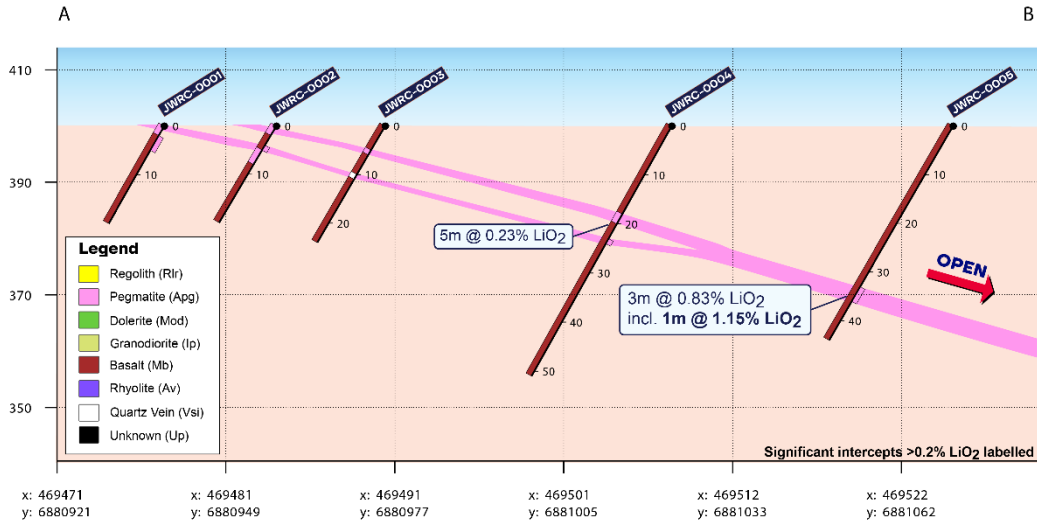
A

B

410

390

370

350

JWRC-OOO1

JWRC-OOO2

JWRC-OOO3

JWRC-OOO4

JWRC-OOO5

0
10

0
10

0
10
20

0
10
20
30
40
50

0
10
20
30
40

5m @ 0.23% $LiO_2$

3m @ 0.83% $LiO_2$
incl. **1m @ 1.15% $LiO_2$**

OPEN

Legend
Regolith (Rlr)
Pegmatite (Apg)
Dolerite (Mod)
Granodiorite (Ip)
Basalt (Mb)
Rhyolite (Av)
Quartz Vein (Vsi)
Unknown (Up)

Significant intercepts >0.2% $LiO_2$ labelled

x: 469471
y: 6880921

x: 469481
y: 6880949

x: 469491
y: 6880977

x: 469501
y: 6881005

x: 469512
y: 6881033

x: 469522
y: 6881062